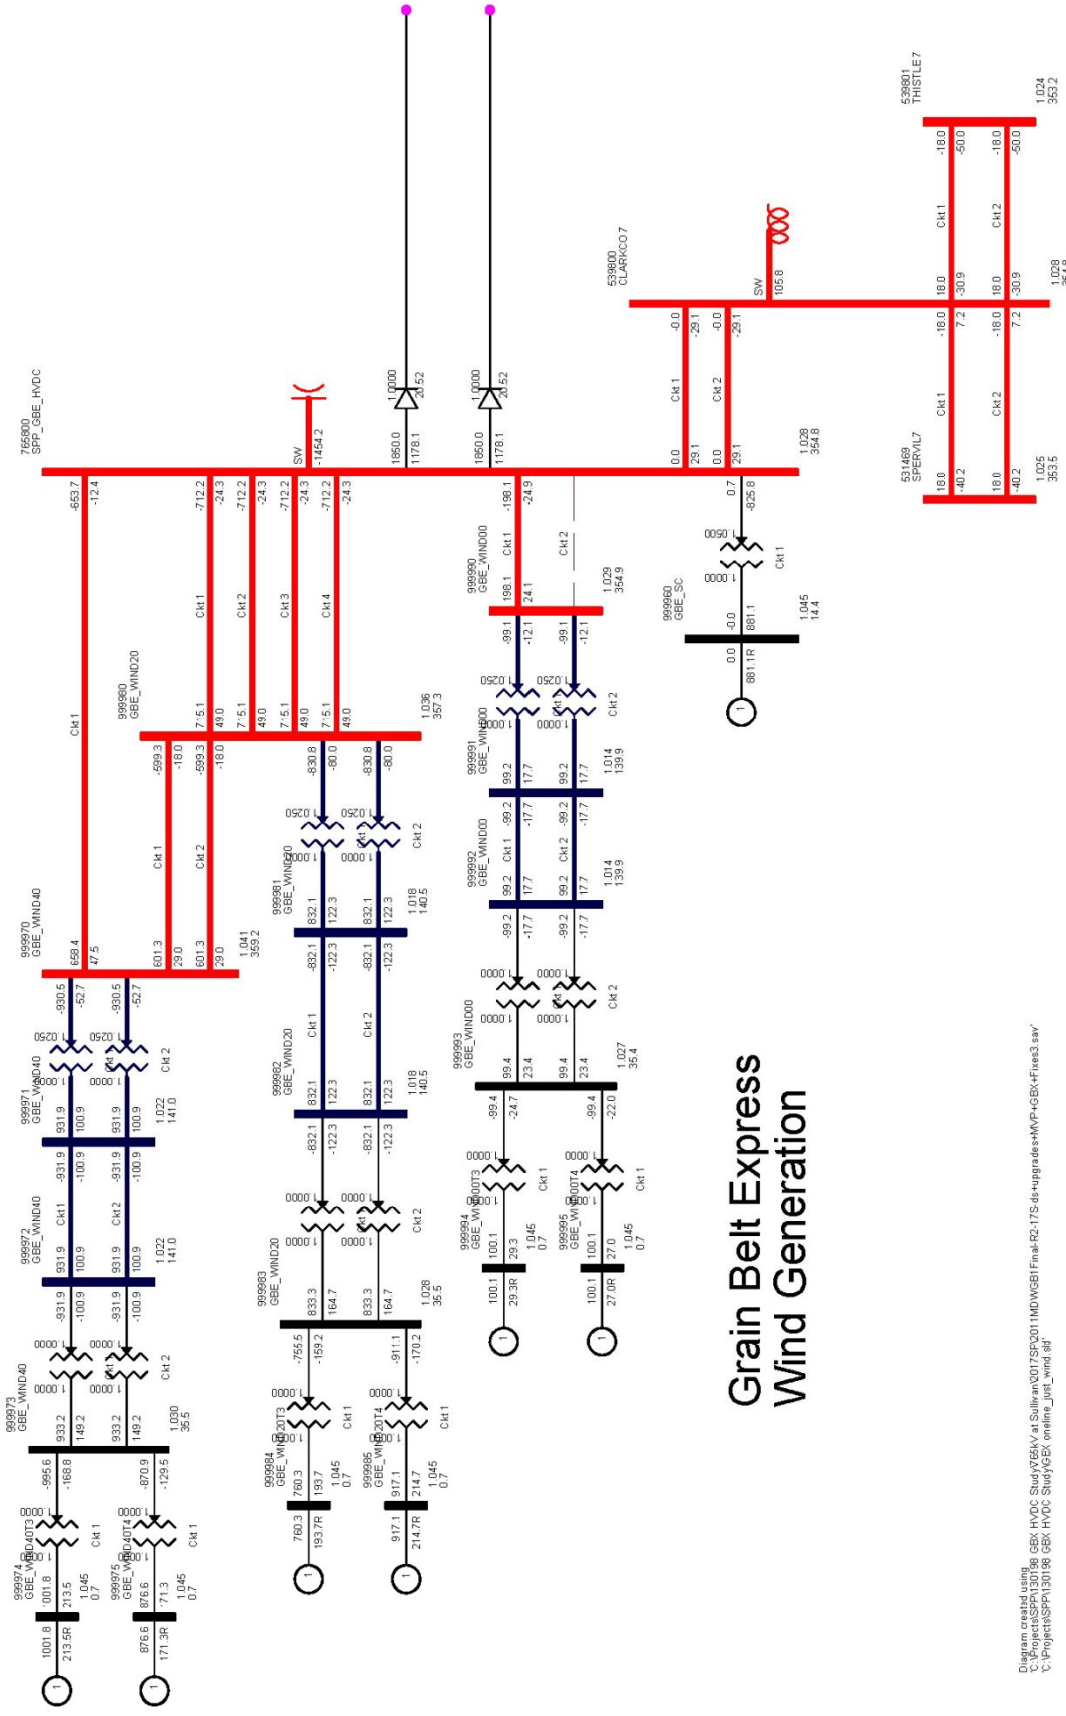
539801
THISTLE7

1.024
353.2

-18.0
-50.0
-18.0
-50.0
Ckt 1
Ckt 2

539800
CLARKCO7

SW
105.8

18.0
-30.9
18.0
-30.9

1.028

-0.0
-29.1
-0.0
-29.1

-18.0
7.2
-18.0
7.2
Ckt 1
Ckt 2

531469
SPERVIL7

18.0
-40.2
18.0
-40.2

1.025
353.5

765800
SPP_GBE_HVDC

SW
-1454.2

1.0000
20.52
1850.0
1178.1

1.0000
20.52
1850.0
1178.1

Ckt 1
Ckt 2
0.0
29.1
0.0
29.1

1.028
354.8

-653.7
-12.4

-712.2
-24.3
-712.2
-24.3
-712.2
-24.3
-712.2
-24.3

-198.1
-24.9

0.7
-825.8

1.0500
1.0000
Ckt 1

999960
GBE_SC

-0.0
881.1
0.0
881.1R

999990
GBE_WIND00
Ckt 1
Ckt 2
198.1
24.1

1.029
354.9

Ckt 1
Ckt 2
Ckt 3
Ckt 4

999980
GBE_WIND20

Ckt 1

751
49.0
751
49.0
751
49.0
751
49.0

1.036
357.3

-99.1
-12.1
-99.1
-12.1

1.0250
1.0250
1.0000
1.0000
Ckt 2

999991
GBE_WIND00

99.2
17.7
99.2
17.7

1.014
139.9

-599.3
-18.0
-599.3
-18.0

-830.8
-80.0
-830.8
-80.0

1.0250
1.0250
1.0000
1.0000
Ckt 2

999992
GBE_WIND00

-99.2
-17.7
Ckt 1
-99.2
-17.7
Ckt 2

99.2
17.7
99.2
17.7

1.014
139.9

Ckt 1
Ckt 2

999981
GBE_WIND20

832.1
122.3
832.1
122.3

1.018
140.5

999970
GBE_WIND40

658.4
47.5

601.3
29.0
601.3
29.0

1.041
359.2

-99.2
-17.7
-99.2
-17.7

1.0000
1.0000
1.0000
1.0000
Ckt 2

999993
GBE_WIND00

99.4
23.4
99.4
23.4

1.027
35.4

-930.5
-52.7
-930.5
-52.7

1.0250
1.0250
1.0000
1.0000
Ckt 2

999971
GBE_WIND40

931.9
100.9
931.9
100.9

1.022
141.0

999982
GBE_WIND20

-832.1
-122.3
Ckt 1
-832.1
-122.3
Ckt 2

832.1
122.3
832.1
122.3

1.018
140.5

Grain Belt Express
Wind Generation

-99.4
-24.7
-99.4
-22.0

1.0000
1.0000
Ckt 1
Ckt 1

999994
GBE_WIND00T3

100.1
29.3
1.045
0.7

999995
GBE_WIND00T4

100.1
27.0
1.045
0.7

100.1
29.3R

100.1
27.0R

1

1

999972
GBE_WIND40

-931.9
-100.9
Ckt 1
-931.9
-100.9
Ckt 2

931.9
100.9
931.9
100.9

1.022
141.0

-832.1
-122.3
-832.1
-122.3

1.0000
1.0000
1.0000
1.0000
Ckt 2

999983
GBE_WIND20

833.3
164.7
833.3
164.7

1.028
35.5

-931.9
-100.9
-931.9
-100.9

1.0000
1.0000
1.0000
1.0000
Ckt 2

999973
GBE_WIND40

933.2
149.2
933.2
149.2

1.030
35.5

-755.5
-159.2
-911.1
-170.2

1.0000
1.0000
Ckt 1
Ckt 1

999984
GBE_WIND20T3

760.3
193.7
1.045
0.7

999985
GBE_WIND20T4

917.1
214.7
1.045
0.7

760.3
193.7R

917.1
214.7R

1

1

-995.6
-168.8
-870.9
-129.5

1.0000
1.0000
Ckt 1
Ckt 1

999974
GBE_WIND40T3

1001.8
213.5
1.045
0.7

999975
GBE_WIND40T4

876.6
171.3
1.045
0.7

1001.8
213.5R

876.6
171.3R

1

1

Diagram created using
'C:\Projects\SPP130198 GBX HVDC Study\765kV at Sullivan\2017SP\2011MDWGB1Final-R2-17S-ds+upgrades+MVP+GBX+Fixes3.sav'
'C:\Projects\SPP130198 GBX HVDC Study\GBX_oneline_just_wind.sld'